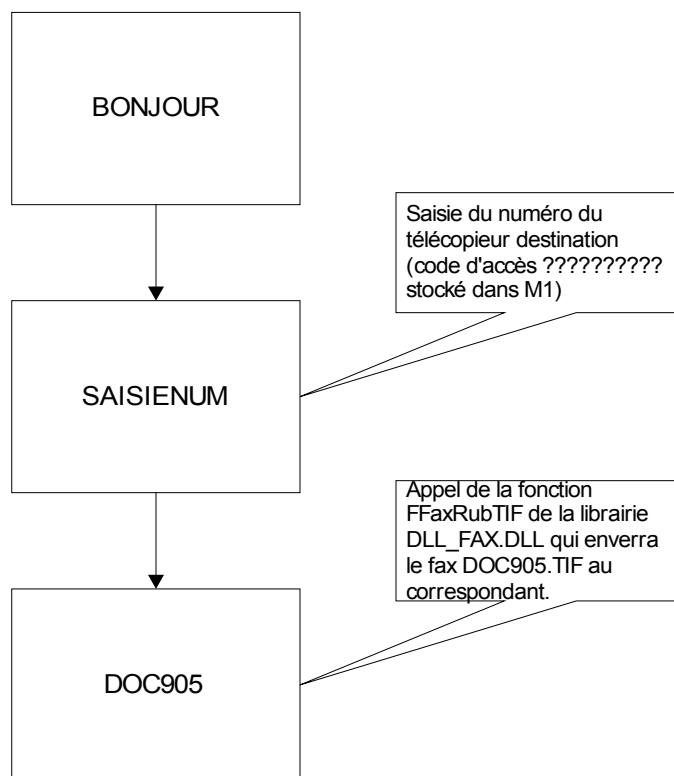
BONJOUR

Saisie du numéro du télécopieur destination (code d'accès ?????????? stocké dans M1)

SAISIENUM

Appel de la fonction FFaxRubTIF de la librairie DLL_FAX.DLL qui enverra le fax DOC905.TIF au correspondant.

DOC905